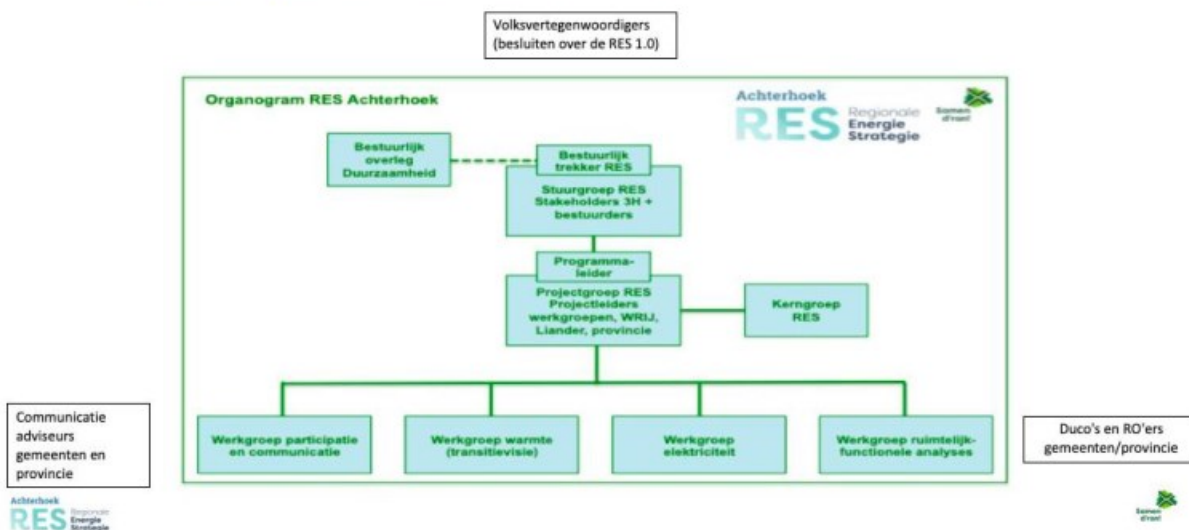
Volksvertegenwoordigers (besluiten over de RES 1.0)

Organogram RES Achterhoek

Achterhoek RES Regionale Energie Strategie

Samen d'roan!

Bestuurlijk overleg Duurzaamheid

Bestuurlijk trekker RES

Stuurgroep RES Stakeholders 3H + bestuurders

Programma-leider

Projectgroep RES Projectleiders werkgroepen, WRIJ, Liander, provincie

Kerngroep RES

Werkgroep participatie en communicatie

Werkgroep warmte (transitievisie)

Werkgroep elektriciteit

Werkgroep ruimtelijk-functionele analyses

Communicatie adviseurs gemeenten en provincie

Duco's en RO'ers gemeenten/provincie

Achterhoek RES Regionale Energie Strategie

Samen d'roan!